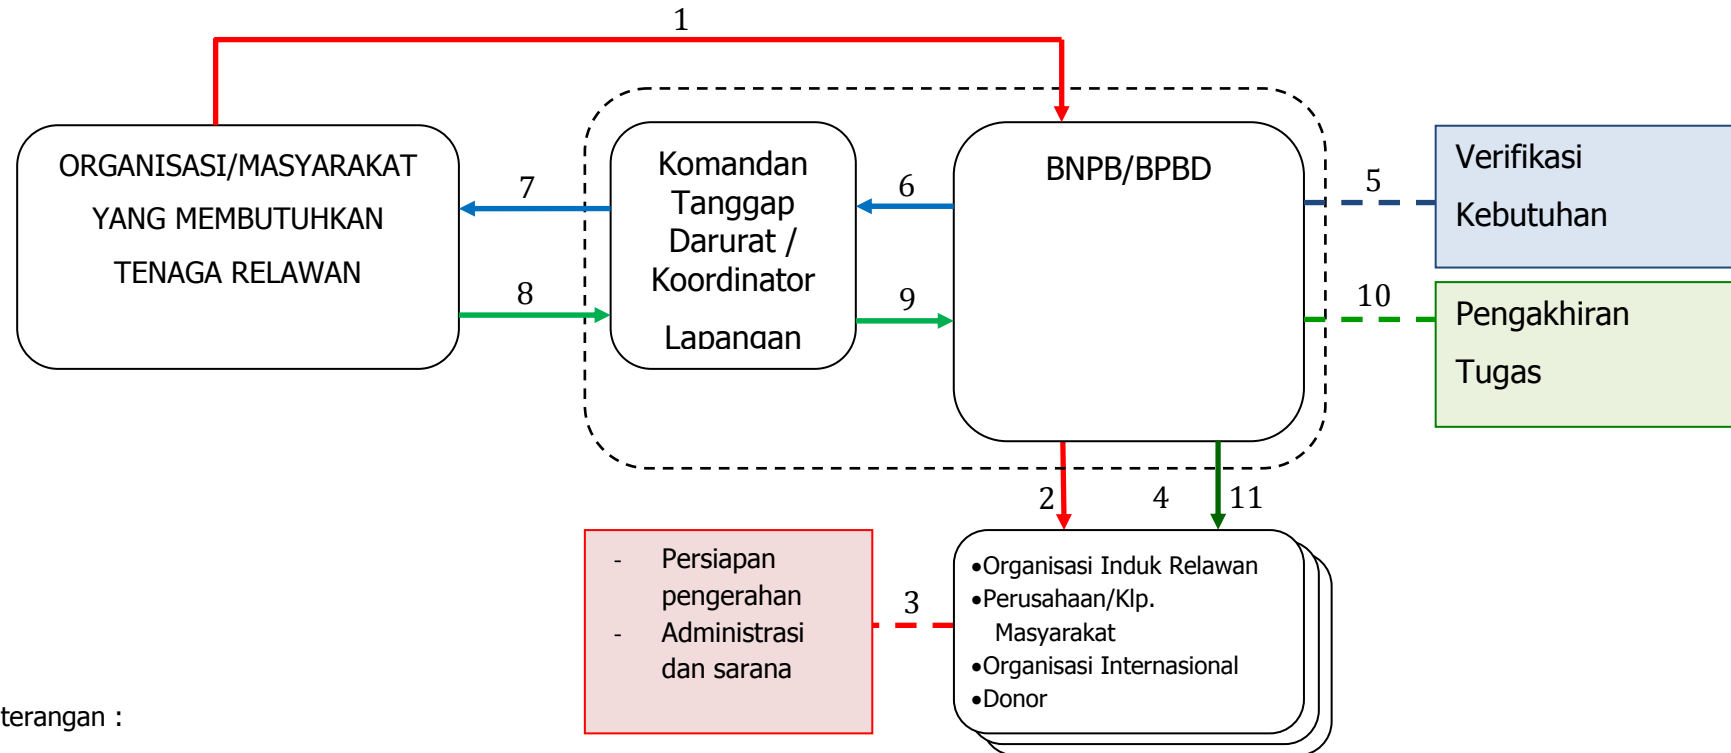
1

ORGANISASI/MASYARAKAT YANG MEMBUTUHKAN TENAGA RELAWAN

7

8

Komandan Tanggap Darurat / Koordinator Lapangan

6

9

BNPB/BPBD

5

Verifikasi Kebutuhan

10

Pengakhiran Tugas

2

4

11

- Persiapan pengerahan
- Administrasi dan sarana

3

•Organisasi Induk Relawan
•Perusahaan/Klp. Masyarakat
•Organisasi Internasional
•Donor

terangan :